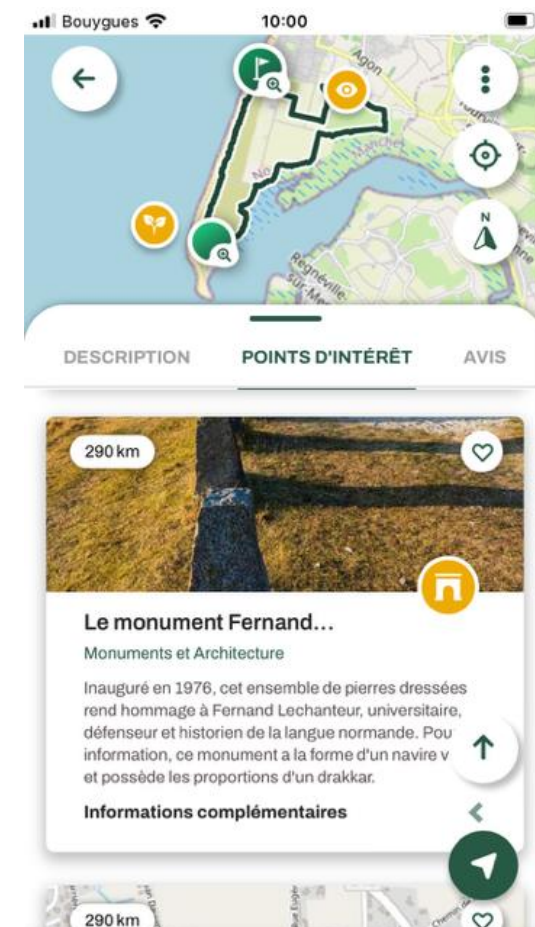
Bouygues 10:00

Agon

Regnéville-sur-Mer

N

DESCRIPTION POINTS D'INTÉRÊT AVIS

290 km

Le monument Fernand...

Monuments et Architecture

Inauguré en 1976, cet ensemble de pierres dressées rend hommage à Fernand Lechanteur, universitaire, défenseur et historien de la langue normande. Pou information, ce monument a la forme d'un navire v et possède les proportions d'un drakkar.

Informations complémentaires

290 km